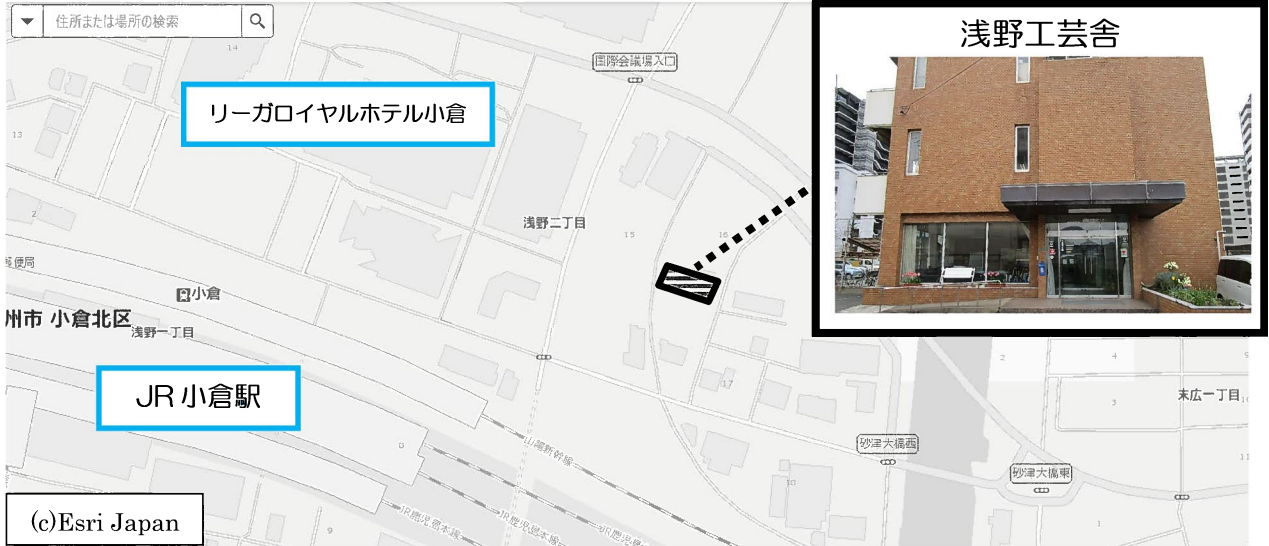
住所または場所の検索

14

国際会議場入口

リーガロイヤルホテル小倉

13

浅野二丁目

15

16

2

便局

小倉

州市 小倉北区

浅野一丁目

JR 小倉駅

山陽新幹線

JR鹿児島本線

JR鹿児島本線

9

浅野工芸舎

2

4

3

末広一丁目

砂津大橋西

砂津大橋東

17

(c)Esri Japan